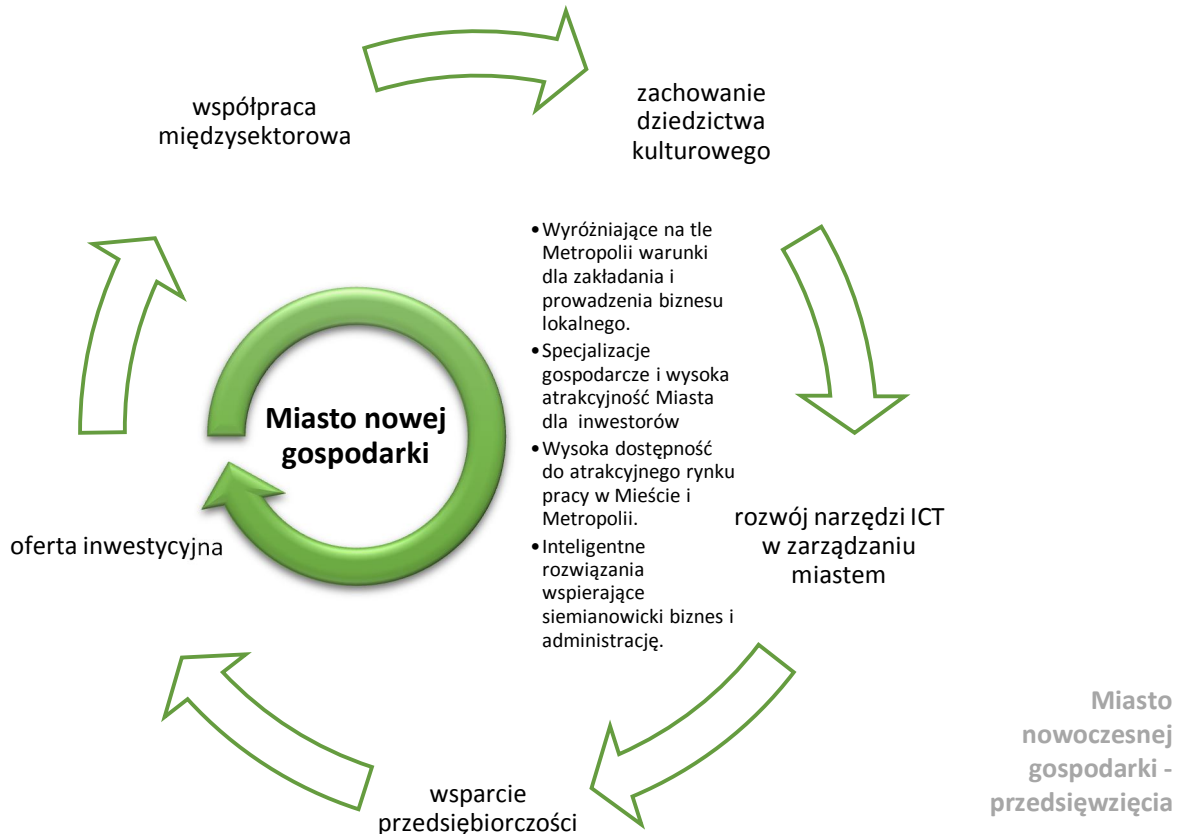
współpraca międzysektorowa

zachowanie dziedzictwa kulturowego

- Wyróżniające na tle Metropolii warunki dla zakładania i prowadzenia biznesu lokalnego.
- Specjalizacje gospodarcze i wysoka atrakcyjność Miasta dla inwestorów
- Wysoka dostępność do atrakcyjnego rynku pracy w Mieście i Metropolii.
- Inteligentne rozwiązania wspierające siemianowicki biznes i administrację.

Miasto nowej gospodarki

rozwój narzędzi ICT w zarządzaniu miastem

oferta inwestycyjna

wsparcie przedsiębiorczości

Miasto nowoczesnej gospodarki - przedsięwzięcia